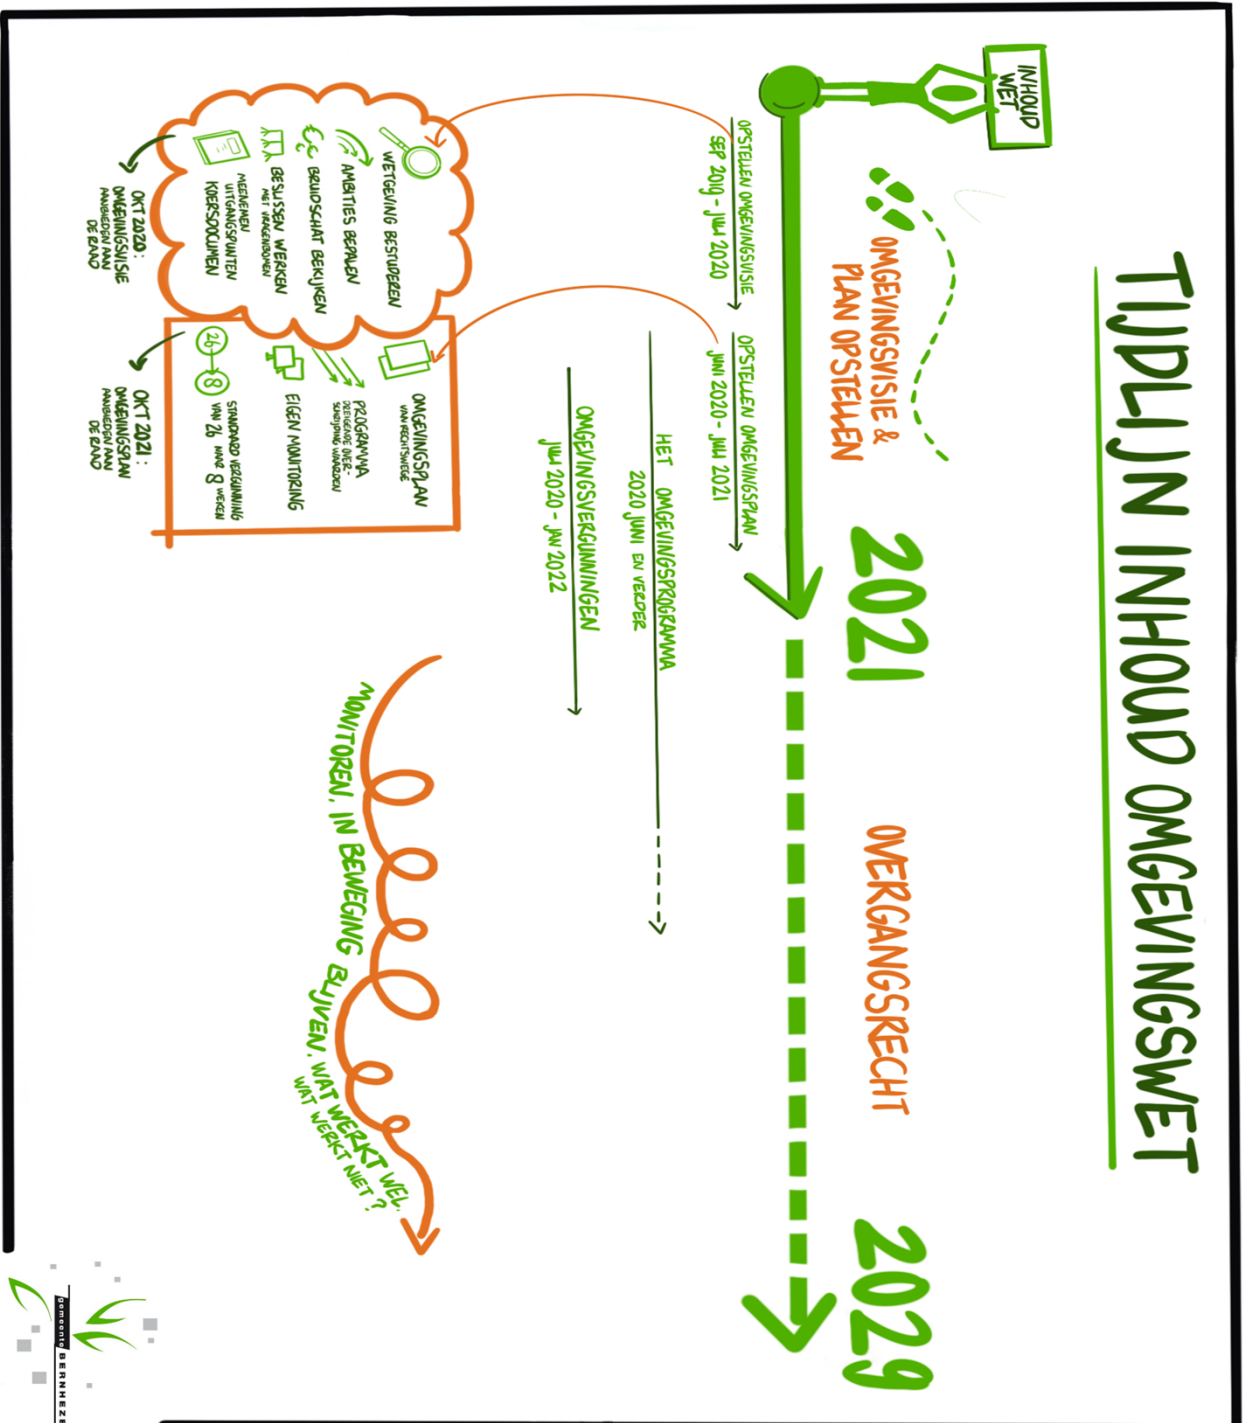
TIJDLIJN INHOUD OMGEVINGSWET

INHOUD WET

OMGEVINGSVISIE & PLAN OPSTELLEN

OPSTELLEN OMGEVINGSVISIE
SEP 2019 - JUNI 2020

OPSTELLEN OMGEVINGSPLAN
JUNI 2020 - JUNI 2021

HET OMGEVINGSPROGRAMMA
2020 JUNI EN VERDER

OMGEVINGSVERGUNNINGEN
JUNI 2020 - JAN 2022

2021

OVERGANGSRECHT

2029

WETGEVING BESTUDEREN
AMBITIES BEPALEN
BEWONERS BEKIJKEN
BESLISSEN WERKEN MET VRAAGEN RONDEN
MEENEMEN UITGANGSPUNTEN KIERSDOCUMEN

OKT 2020: OMGEVINGSVISIE AANBIEDEN AAN DE RAAD

OMGEVINGSPLAN VAN RECHTSWEGE
PROGRAMMA DREIGENDE OVERSCHRIJDING WAARDEN
EIGEN MONITORING
26 8 STANDAARD VERGUNNING VAN 26 NAAR 8 WEKEN

OKT 2021: OMGEVINGSPLAN AANBIEDEN AAN DE RAAD

MONITOREN, IN BEWEGING BLIJVEN. WAT WERKT WEL, WAT WERKT NIET?

gemeente BERNHEZE